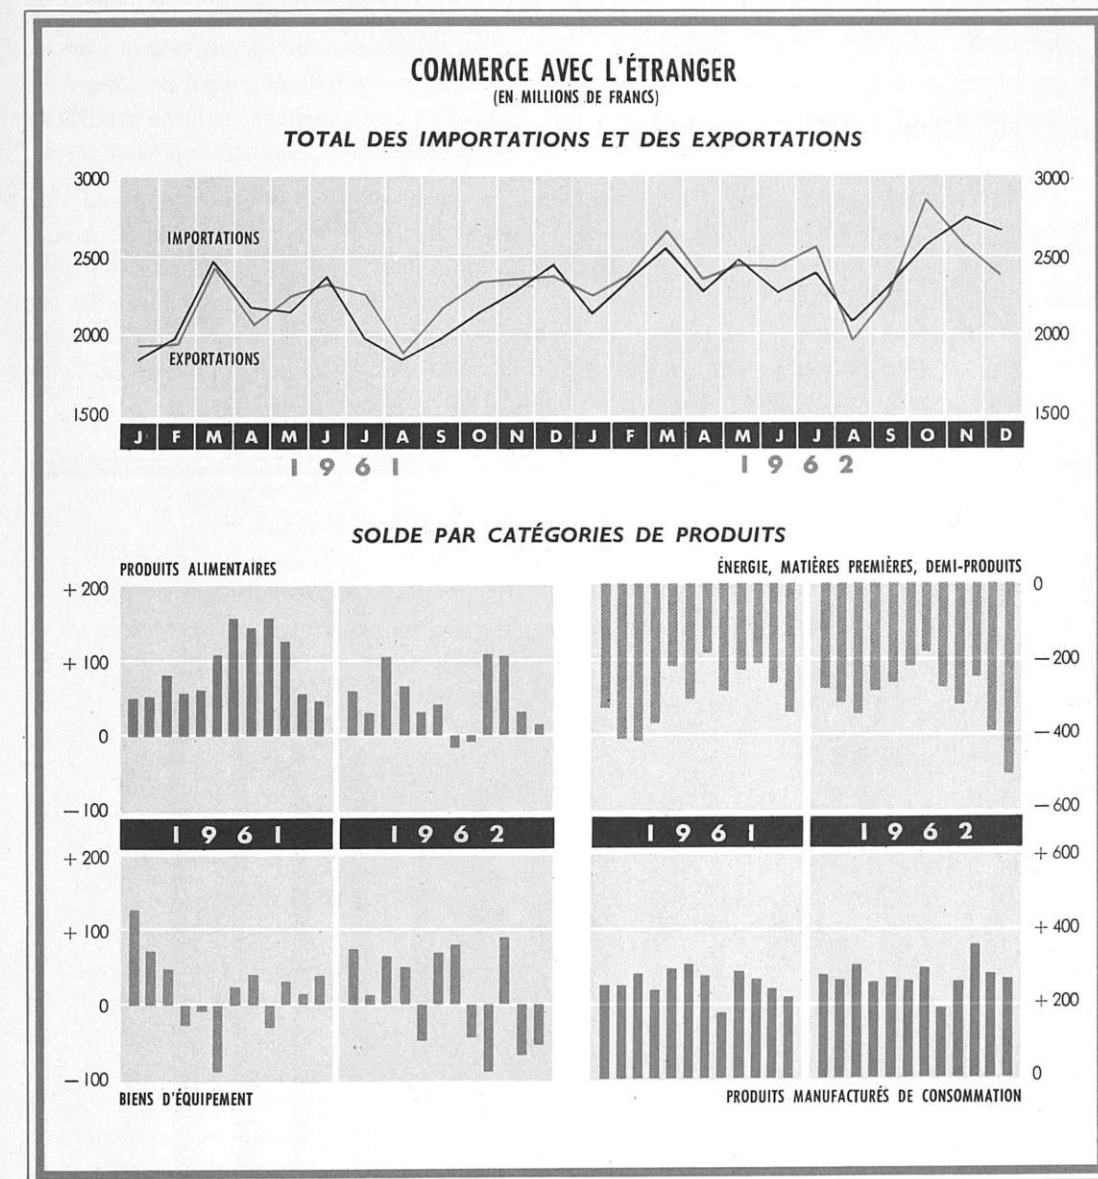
COMMERCE AVEC L'ÉTRANGER
(EN MILLIONS DE FRANCS)

TOTAL DES IMPORTATIONS ET DES EXPORTATIONS

3000
2500
2000
1500

IMPORTATIONS
EXPORTATIONS

3000
2500
2000
1500

J F M A M J J A S O N D J F M A M J J A S O N D

1961 1962

SOLDE PAR CATÉGORIES DE PRODUITS

PRODUITS ALIMENTAIRES

+ 200
+ 100
0
− 100

ÉNERGIE, MATIÈRES PREMIÈRES, DEMI-PRODUITS

0
− 200
− 400
− 600

1961 1962 1961 1962

+ 200
+ 100
0
− 100

BIENS D'ÉQUIPEMENT

+ 600
+ 400
+ 200
0

PRODUITS MANUFACTURÉS DE CONSOMMATION